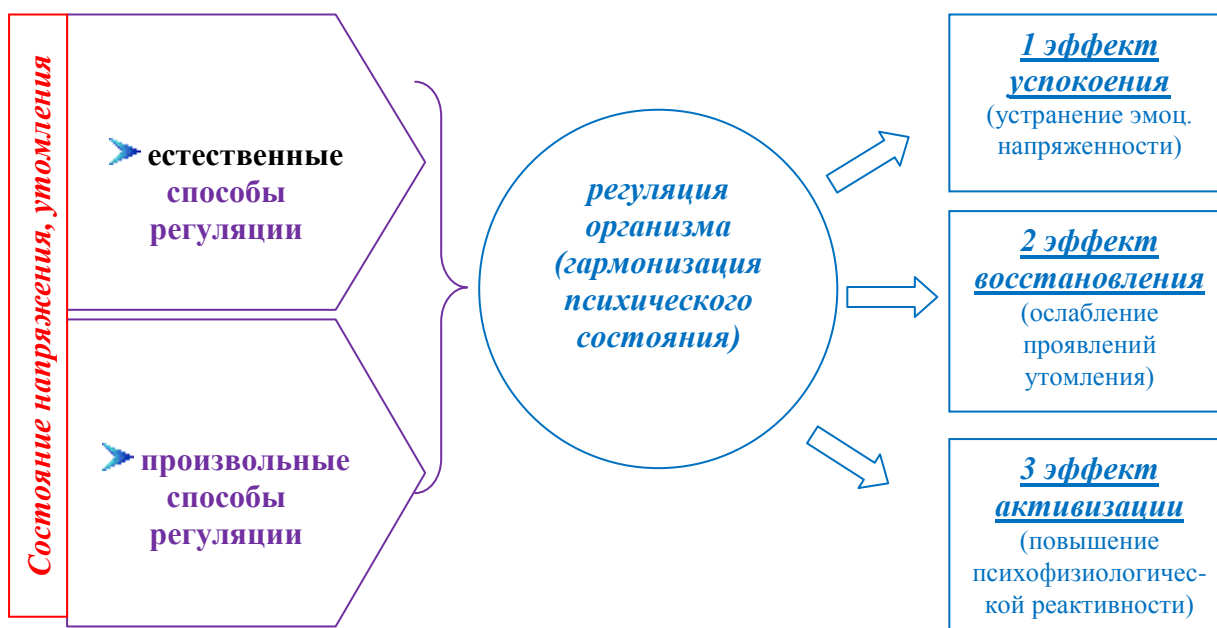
Состояние напряжения, утомления

естественные способы регуляции

произвольные способы регуляции

регуляция организма (гармонизация психического состояния)

1 эффект успокоения
(устранение эмоц. напряженности)

2 эффект восстановления
(ослабление проявлений утомления)

3 эффект активизации
(повышение психофизиологической реактивности)